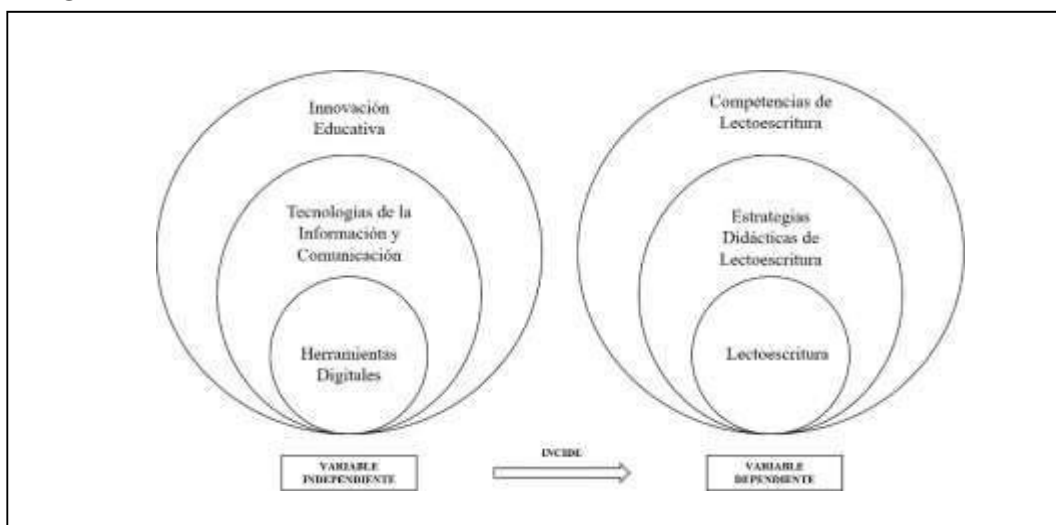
Innovación Educativa

Tecnologías de la Información y Comunicación

Herramientas Digitales

VARIABLE INDEPENDIENTE

INCIDE

Competencias de Lectoescritura

Estrategias Didácticas de Lectoescritura

Lectoescritura

VARIABLE DEPENDIENTE